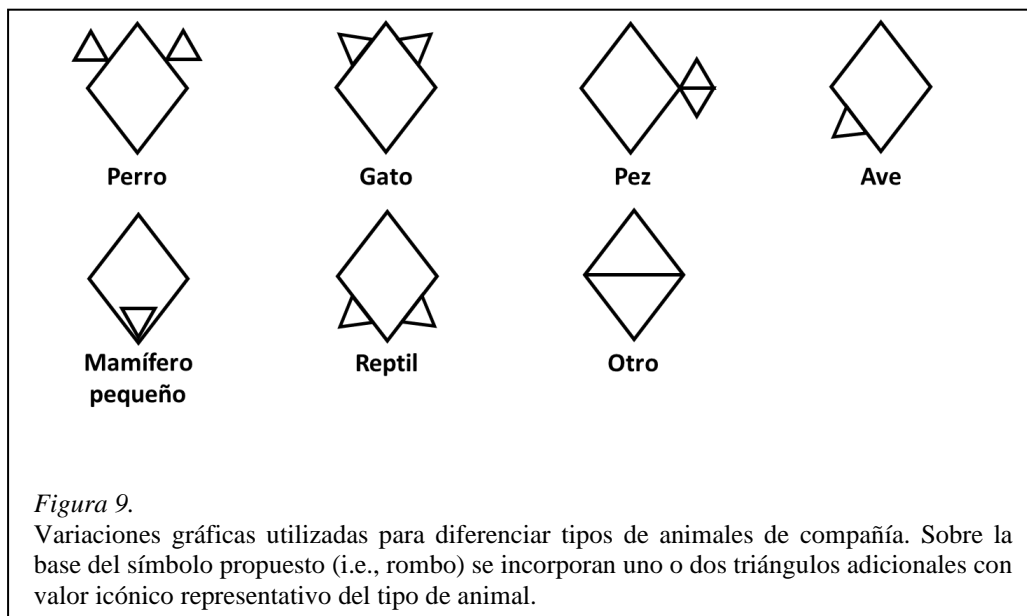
Perro

Gato

Pez

Ave

Mamífero pequeño

Reptil

Otro

*Figura 9.*

Variaciones gráficas utilizadas para diferenciar tipos de animales de compañía. Sobre la base del símbolo propuesto (i.e., rombo) se incorporan uno o dos triángulos adicionales con valor icónico representativo del tipo de animal.